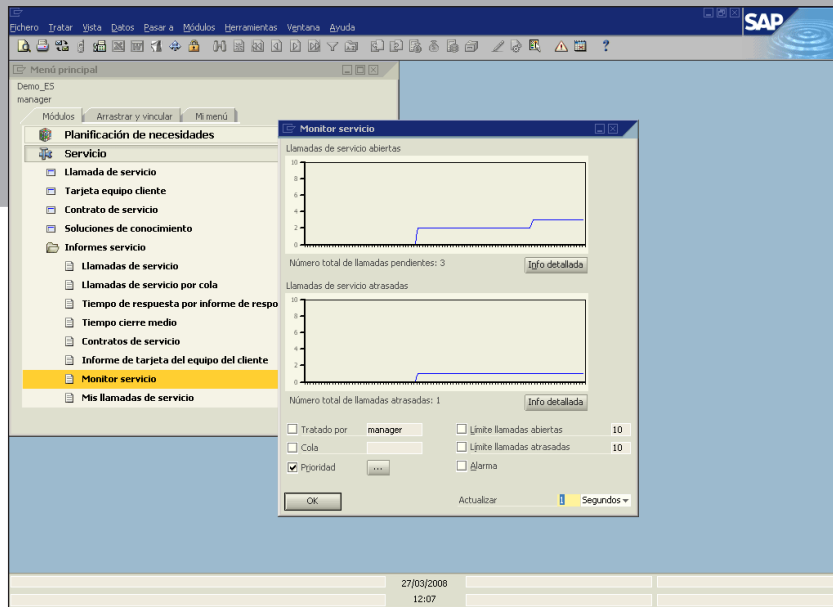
Fichero Tratar Vista Datos Pasar a Módulos Herramientas Ventana Ayuda

SAP

Menú principal

Demo_ES
manager

Módulos | Arrastrar y vincular | Mi menú

Planificación de necesidades
Servicio
Llamada de servicio
Tarjeta equipo cliente
Contrato de servicio
Soluciones de conocimiento
Informes servicio
Llamadas de servicio
Llamadas de servicio por cola
Tiempo de respuesta por informe de respo
Tiempo cierre medio
Contratos de servicio
Informe de tarjeta del equipo del cliente
Monitor servicio
Mis llamadas de servicio

Monitor servicio

Llamadas de servicio abiertas
10
8
6
4
2
0
Número total de llamadas pendientes: 3
Info detallada

Llamadas de servicio atrasadas
10
8
6
4
2
0
Número total de llamadas atrasadas: 1
Info detallada

Tratado por manager
Cola
Prioridad ...
Límite llamadas abiertas 10
Límite llamadas atrasadas 10
Alarma

OK
Actualizar 1 Segundos

27/03/2008
12:07